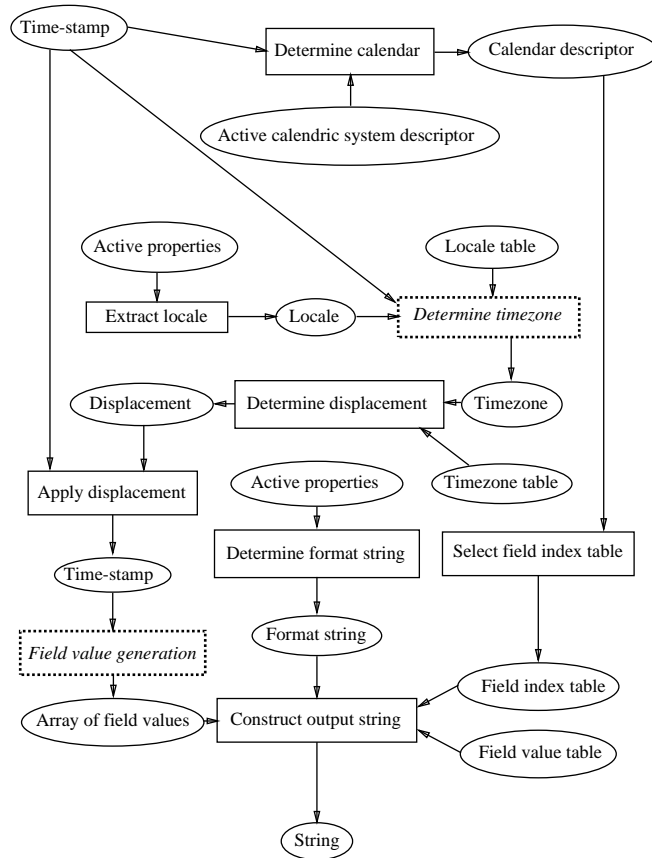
Time-stamp

Determine calendar

Calendar descriptor

Active calendric system descriptor

Active properties

Locale table

Extract locale

Locale

*Determine timezone*

Displacement

Determine displacement

Timezone

Timezone table

Apply displacement

Active properties

Determine format string

Select field index table

Time-stamp

Format string

*Field value generation*

Field index table

Array of field values

Construct output string

Field value table

String